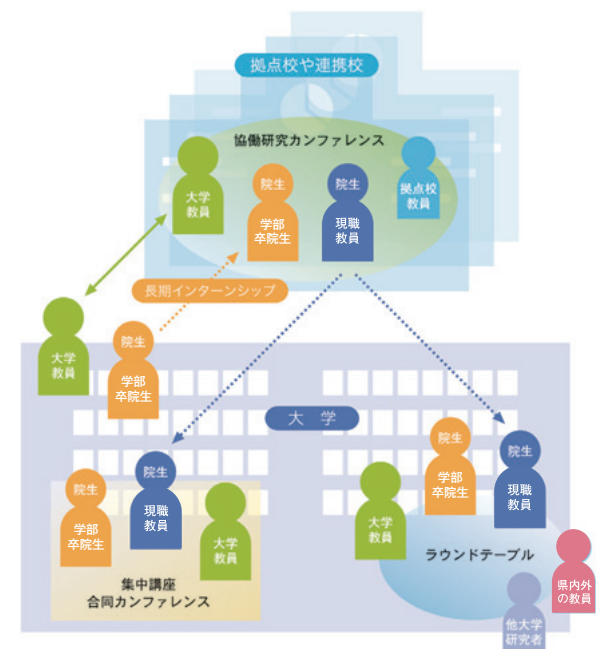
拠点校や連携校

協働研究カンファレンス

大学教員

院生
学部卒院生

院生
現職教員

拠点校教員

長期インターンシップ

大学教員

院生
学部卒院生

大学

院生
学部卒院生

院生
現職教員

大学教員

集中講座
合同カンファレンス

大学教員

院生
学部卒院生

院生
現職教員

ラウンドテーブル

県内外の教員

他大学研究者